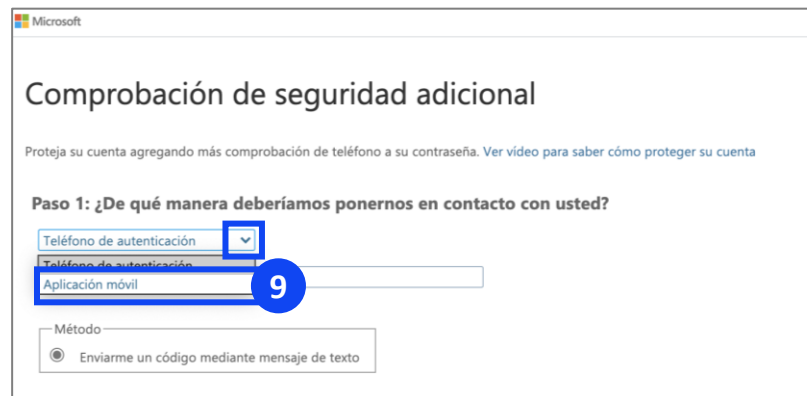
Microsoft

Comprobación de seguridad adicional

Proteja su cuenta agregando más comprobación de teléfono a su contraseña. Ver vídeo para saber cómo proteger su cuenta

Paso 1: ¿De qué manera deberíamos ponernos en contacto con usted?

Teléfono de autenticación

Teléfono de autenticación

Aplicación móvil

9

Método

Enviarme un código mediante mensaje de texto